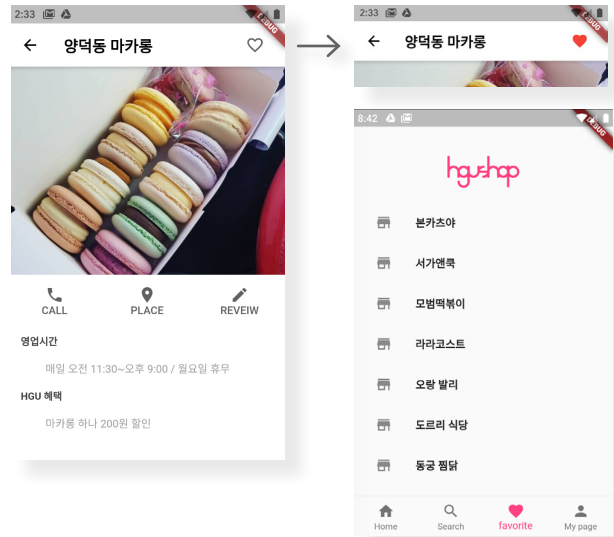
2:33

DEBUG

양덕동 마카롱

CALL

PLACE

REVEIW

영업시간

매일 오전 11:30~오후 9:00 / 월요일 휴무

HGU 혜택

마카롱 하나 200원 할인

2:33

DEBUG

양덕동 마카롱

8:42

DEBUG

hgushop

본카츠야

서가앤쿡

모범떡볶이

라라코스트

오랑 발리

도르리 식당

동궁 찜닭

Home

Search

favorite

My page